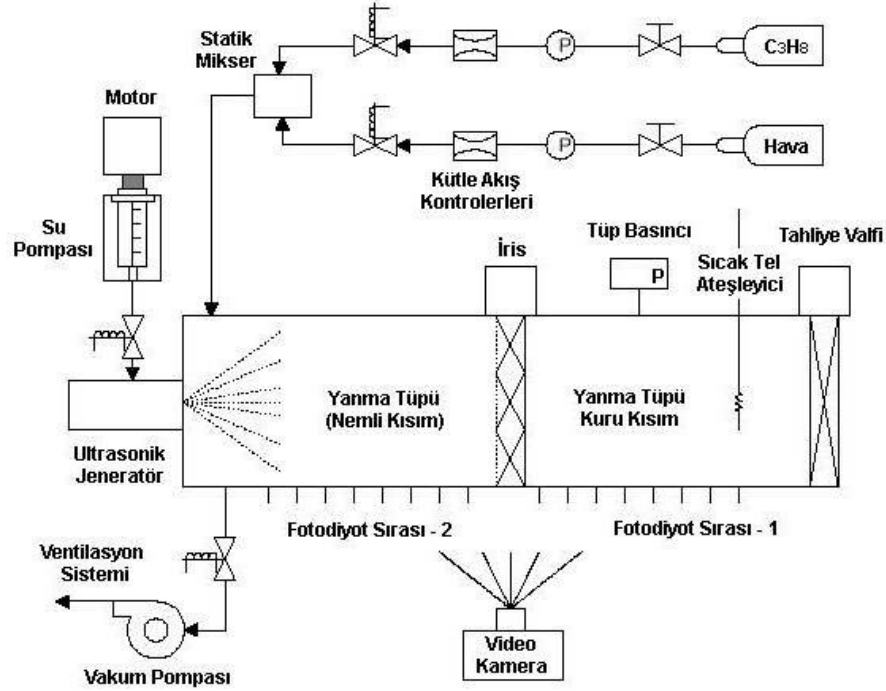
Statik Mikser

$C_3H_8$

P

P

Hava

Motor

Kütle Akış Kontrolerleri

Su Pompası

Tüp Basıncı

İris

P

Sıcak Tel Ateşleyici

Tahliye Valfi

Yanma Tüpü (Nemli Kısım)

Yanma Tüpü Kuru Kısım

Ultrasonik Jeneratör

Fotodiyot Sırası - 2

Fotodiyot Sırası - 1

Ventilasyon Sistemi

Video Kamera

Vakum Pompası